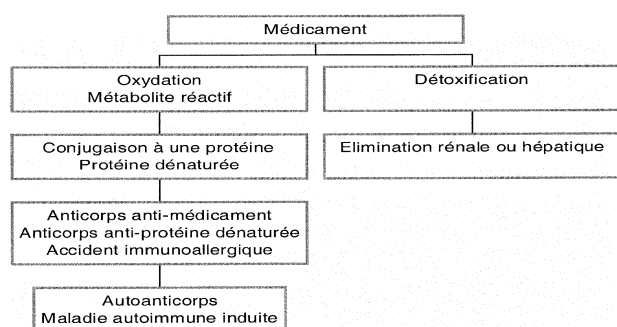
Médicament

Oxydation
Métabolite réactif

Détoxification

Conjugaison à une protéine
Protéine dénaturée

Elimination rénale ou hépatique

Anticorps anti-médicament
Anticorps anti-protéine dénaturée
Accident immunoallergique

Autoanticorps
Maladie autoimmune induite